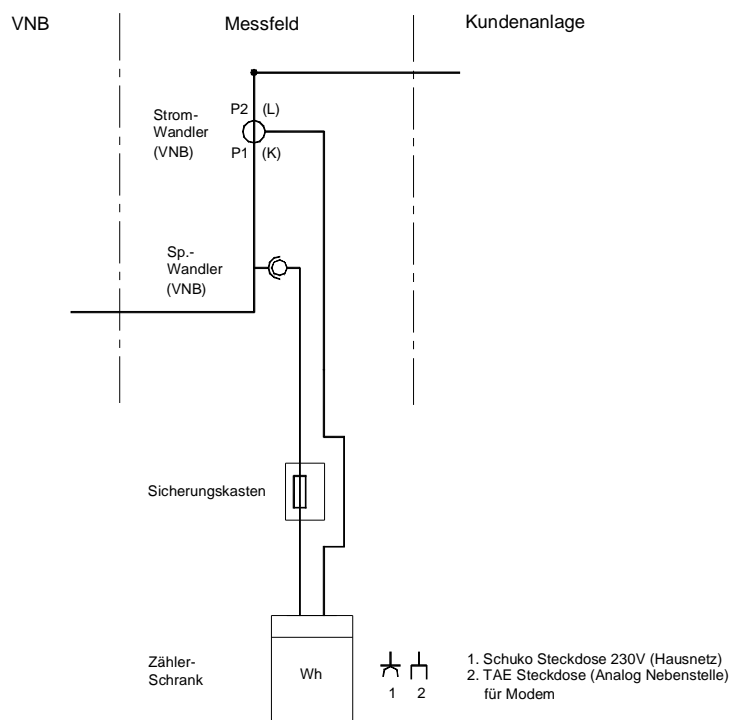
VNB

Messfeld

Kundenanlage

Strom-Wandler (VNB)

P2 (L)

P1 (K)

Sp.-Wandler (VNB)

Sicherungskasten

Zähler-Schrank

Wh

1 2

1. Schuko Steckdose 230V (Hausnetz)
2. TAE Steckdose (Analog Nebenstelle) für Modem